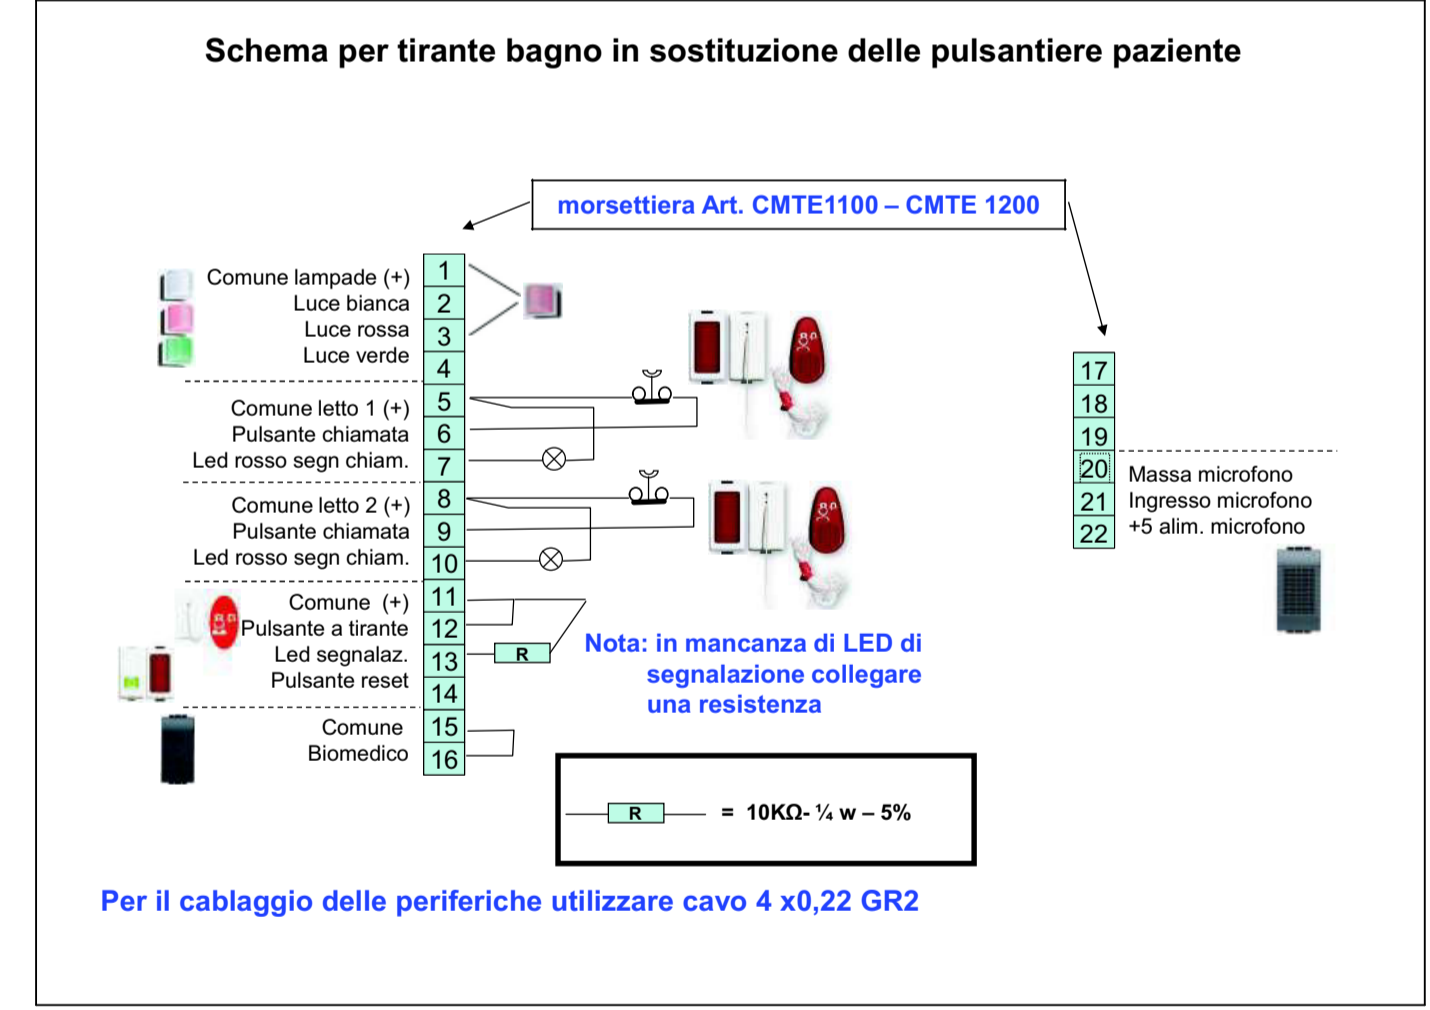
Schema per tirante bagno in sostituzione delle pulsantiere paziente

morsettiera Art. CMTE1100 – CMTE 1200

Comune lampade (+)
Luce bianca
Luce rossa
Luce verde

Comune letto 1 (+)
Pulsante chiamata
Led rosso segn chiam.

Comune letto 2 (+)
Pulsante chiamata
Led rosso segn chiam.

Comune (+)
Pulsante a tirante
Led segnalaz.
Pulsante reset

Comune
Biomedico

1
2
3
4
5
6
7
8
9
10
11
12
13
14
15
16

R

17
18
19
20
21
22

Massa microfono
Ingresso microfono
+5 alim. microfono

Nota: in mancanza di LED di segnalazione collegare una resistenza

R = 10KΩ- ¼ w – 5%

Per il cablaggio delle periferiche utilizzare cavo 4 x0,22 GR2